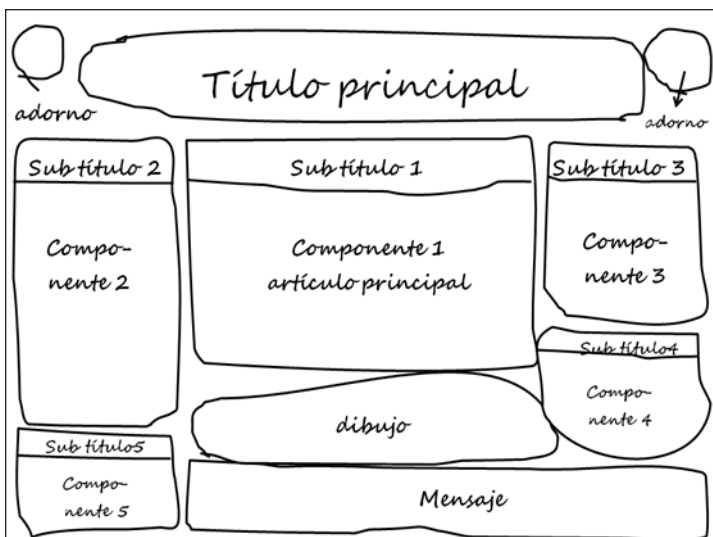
Título principal

adorno

adorno

Sub título 2

Componente 2

Sub título 1

Componente 1 artículo principal

Sub título 3

Componente 3

Sub título4

Componente 4

dibujo

Sub título5

Componente 5

Mensaje